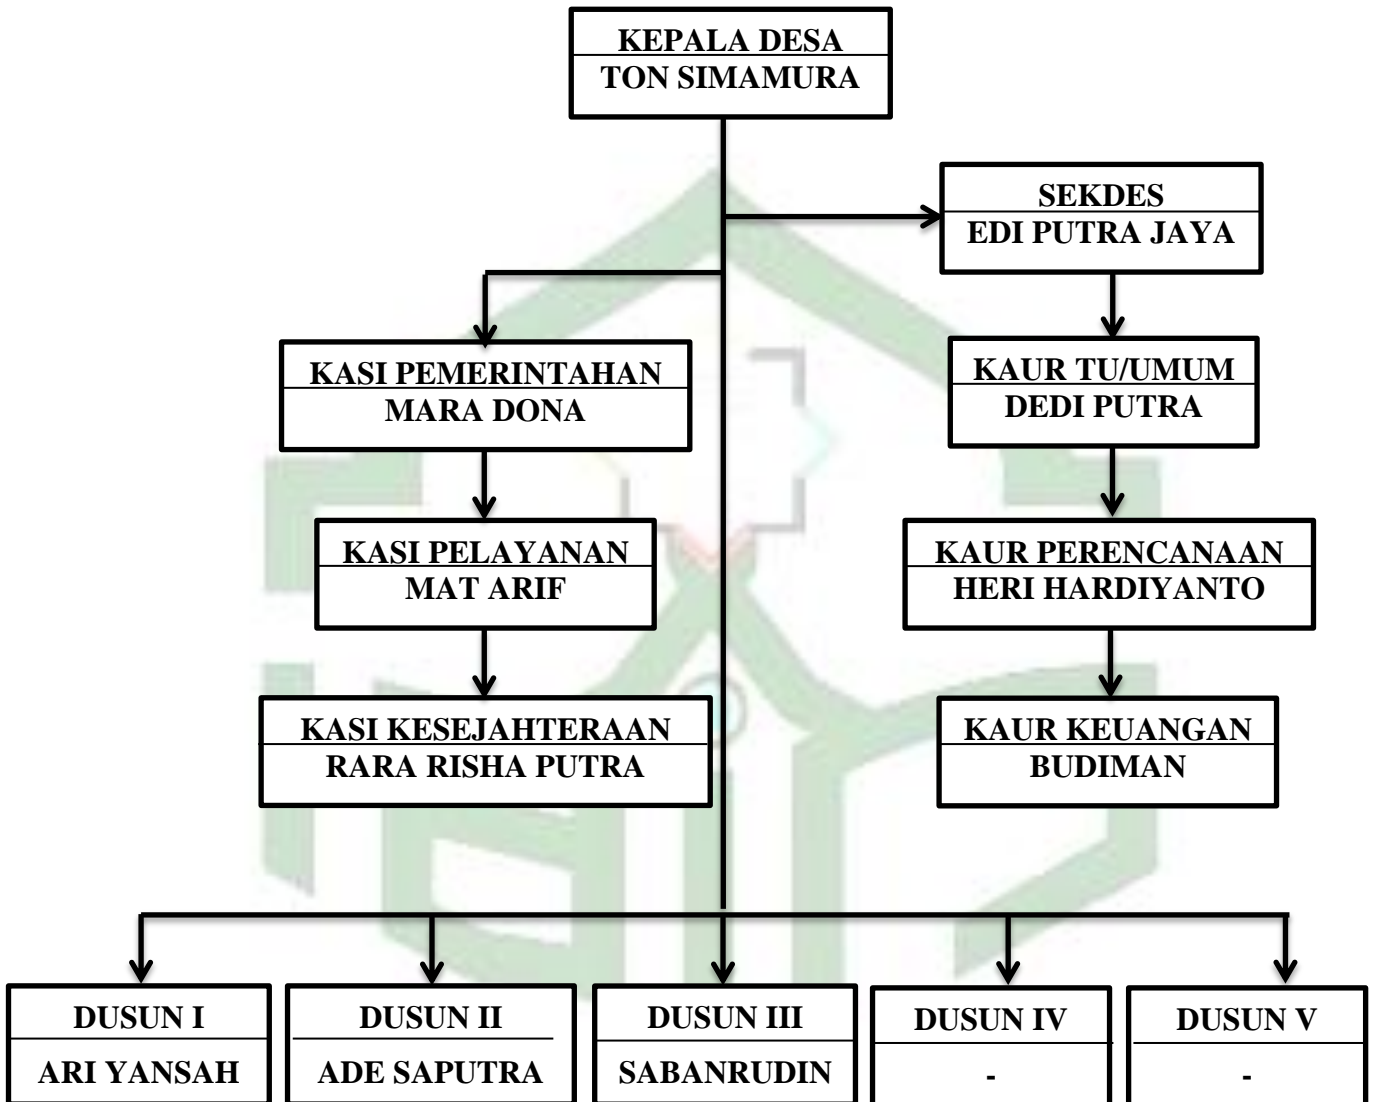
KEPALA DESA
TON SIMAMURA

SEKDES
EDI PUTRA JAYA

KASI PEMERINTAHAN
MARA DONA

KAUR TU/UMUM
DEDI PUTRA

KASI PELAYANAN
MAT ARIF

KAUR PERENCANAAN
HERI HARDIYANTO

KASI KESEJAHTERAAN
RARA RISHA PUTRA

KAUR KEUANGAN
BUDIMAN

DUSUN I
ARI YANSAH

DUSUN II
ADE SAPUTRA

DUSUN III
SABANRUDIN

DUSUN IV
-

DUSUN V
-